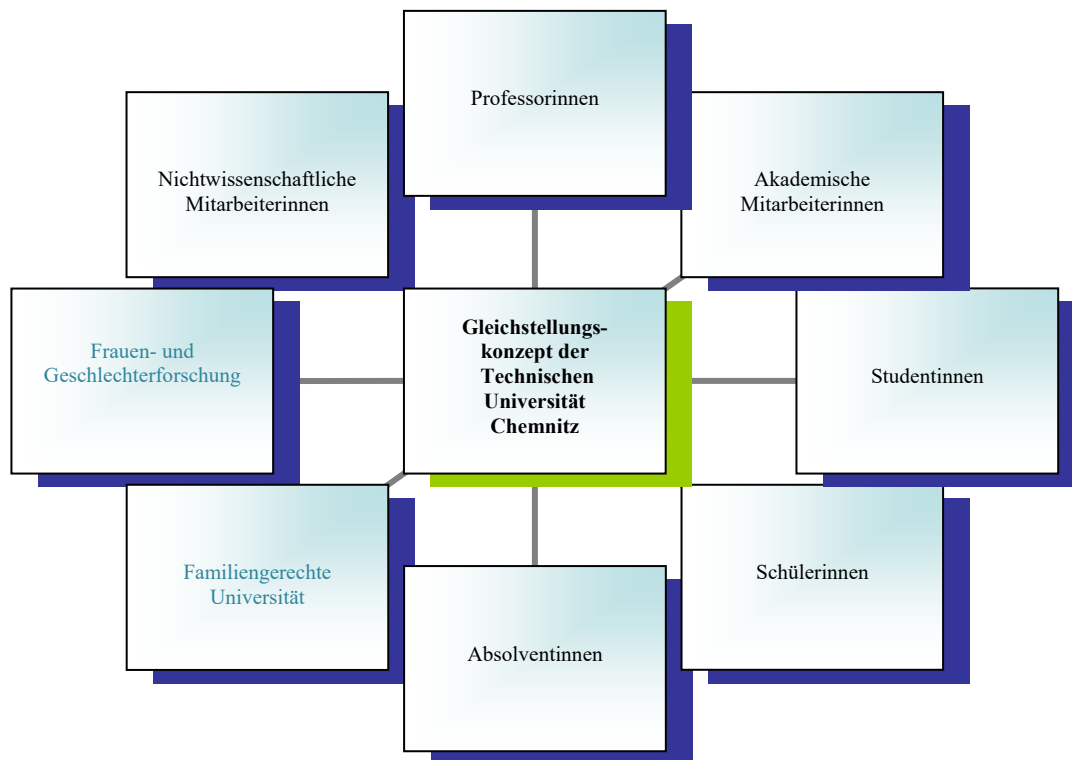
Professorinnen

Nichtwissenschaftliche Mitarbeiterinnen

Akademische Mitarbeiterinnen

Frauen- und Geschlechterforschung

Gleichstellungskonzept der Technischen Universität Chemnitz

Studentinnen

Familiengerechte Universität

Schülerinnen

Absolventinnen